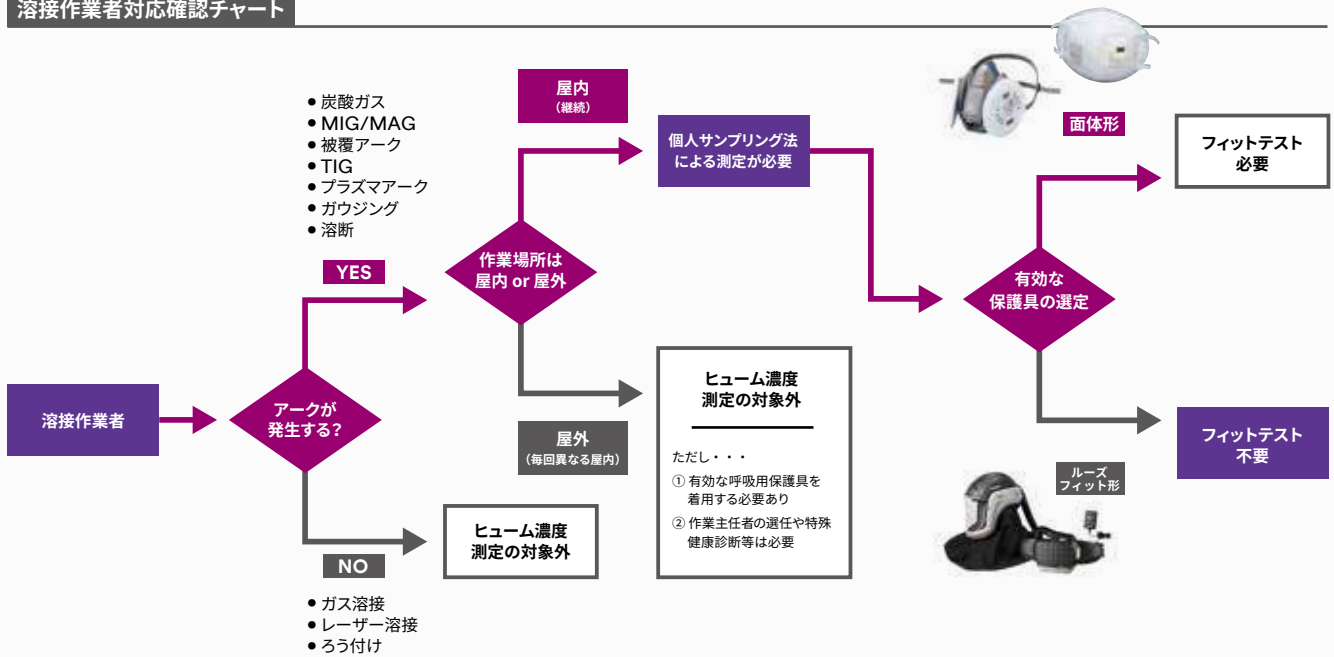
溶接作業者対応確認チャート

● 炭酸ガス
● MIG/MAG
● 被覆アーク
● TIG
● プラズマアーク
● ガウジング
● 溶断

屋内
（継続）

個人サンプリング法による測定が必要

面体形

フィットテスト必要

YES

作業場所は屋内 or 屋外

有効な保護具の選定

溶接作業者

アークが発生する？

ヒューム濃度測定の対象外

ただし・・・
① 有効な呼吸用保護具を着用する必要あり
② 作業主任者の選任や特殊健康診断等は必要

屋外
（毎回異なる屋内）

フィットテスト不要

ルーズフィット形

ヒューム濃度測定の対象外

NO

● ガス溶接
● レーザー溶接
● ろう付け